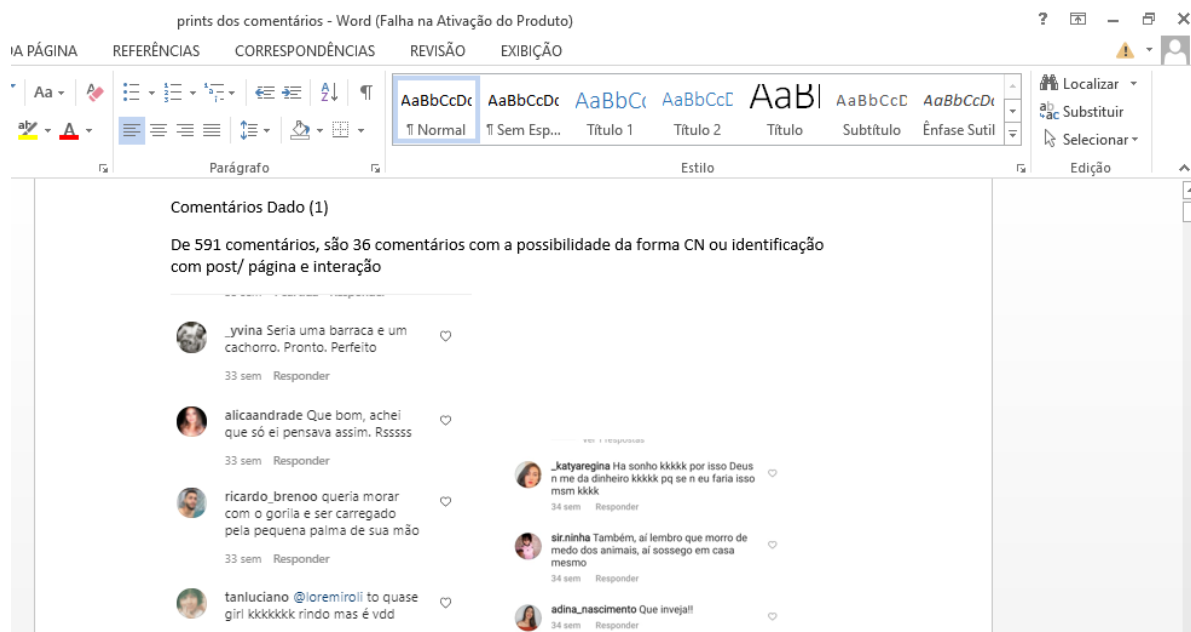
prints dos comentários - Word (Falha na Ativação do Produto)

A PÁGINA REFERÊNCIAS CORRESPONDÊNCIAS REVISÃO EXIBIÇÃO

Aa

AaBbCcDc AaBbCcDc AaBbCc AaBbCcD AaBl AaBbCcD AaBbCcDc
¶ Normal ¶ Sem Esp... Título 1 Título 2 Título Subtítulo Ênfase Sutil

Localizar
Substituir
Selecionar

Parágrafo Estilo Edição

Comentários Dado (1)

De 591 comentários, são 36 comentários com a possibilidade da forma CN ou identificação com post/ página e interação

_yvina Seria uma barraca e um cachorro. Pronto. Perfeito
33 sem Responder

alicaandrade Que bom, achei que só ei pensava assim. Rssssss
33 sem Responder

ricardo_brenoo queria morar com o gorila e ser carregado pela pequena palma de sua mão
33 sem Responder

tanluciano @loremiroli to quase girl kkkkkkk rindo mas é vdd

_katyaregina Ha sonho kkkkk por isso Deus n me da dinheiro kkkkk pq se n eu faria isso msm kkkk
34 sem Responder

sir.ninha Também, aí lembro que morro de medo dos animais, aí sossego em casa mesmo
34 sem Responder

adina_nascimento Que inveja!!
34 sem Responder